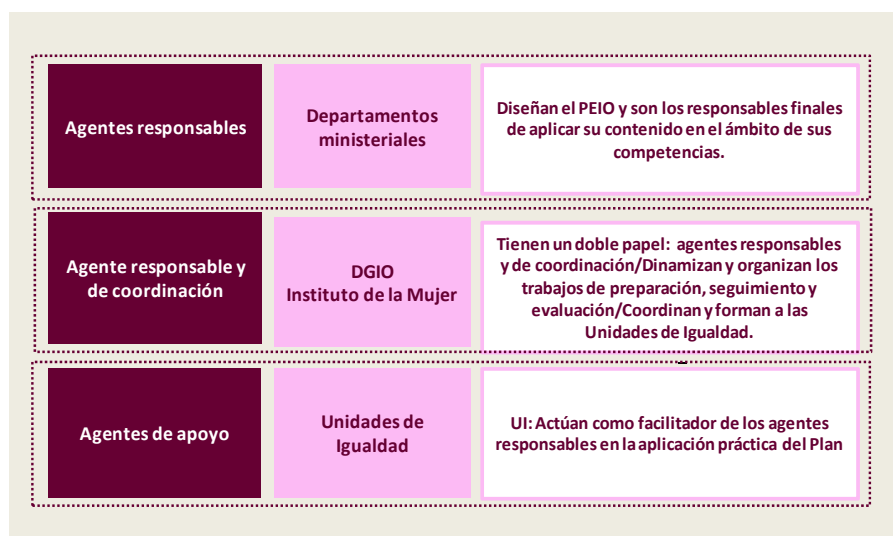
| | | |
|---|---|---|
| Agentes responsables | Departamentos ministeriales | Diseñan el PEIO y son los responsables finales de aplicar su contenido en el ámbito de sus competencias. |
| Agente responsable y de coordinación | DGIO Instituto de la Mujer | Tienen un doble papel: agentes responsables y de coordinación/Dinamizan y organizan los trabajos de preparación, seguimiento y evaluación/Coordinan y forman a las Unidades de Igualdad. |
| Agentes de apoyo | Unidades de Igualdad | UI: Actúan como facilitador de los agentes responsables en la aplicación práctica del Plan |